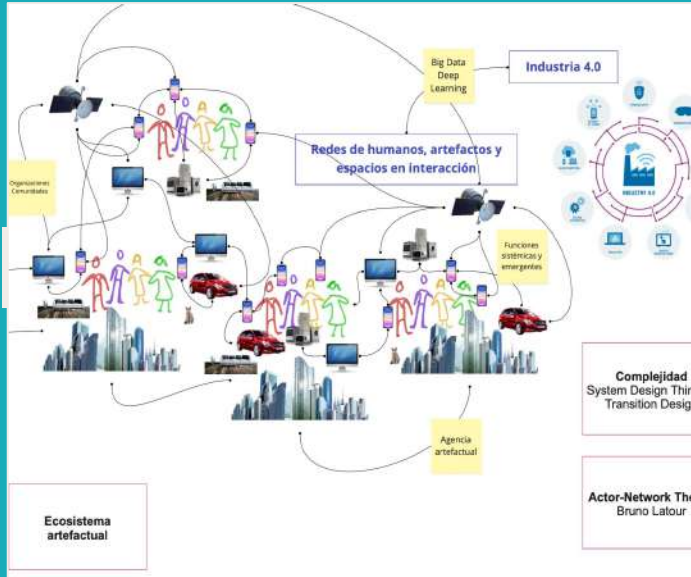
Big Data
Deep
Learning

Industria 4.0

Redes de humanos, artefactos y espacios en interacción

Organizaciones
Comunidades

INDUSTRY 4.0

Funciones sistémicas y emergentes

Complejidad
System Design Thi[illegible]
Transition Desig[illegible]

Agencia artefactual

Actor-Network The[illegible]
Bruno Latour

Ecosistema artefactual